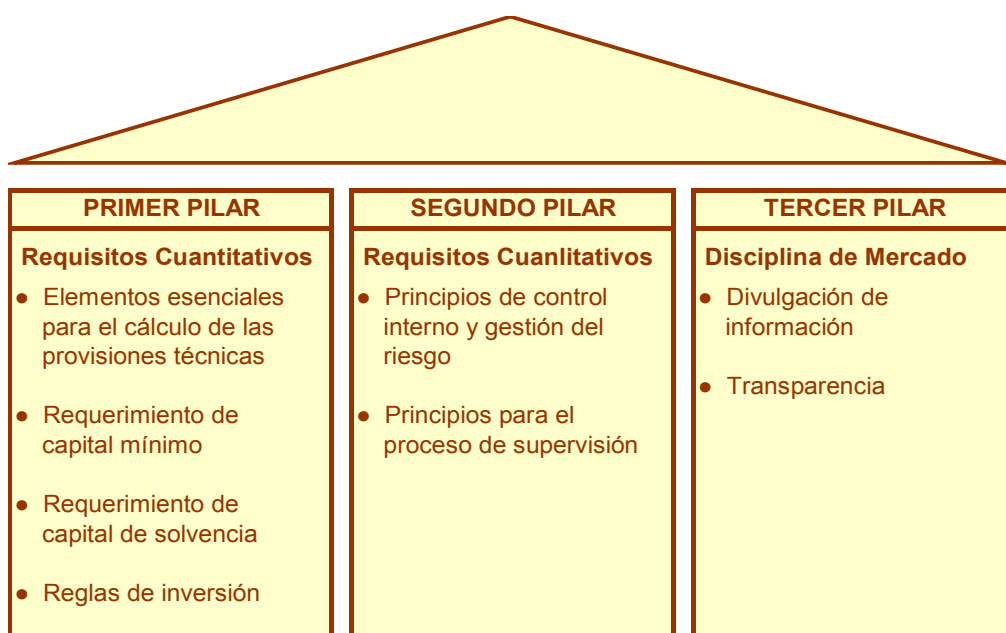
PRIMER PILAR

Requisitos Cuantitativos

- Elementos esenciales para el cálculo de las provisiones técnicas
- Requerimiento de capital mínimo
- Requerimiento de capital de solvencia
- Reglas de inversión

SEGUNDO PILAR

Requisitos Cuanlitativos

- Principios de control interno y gestión del riesgo
- Principios para el proceso de supervisión

TERCER PILAR

Disciplina de Mercado

- Divulgación de información
- Transparencia